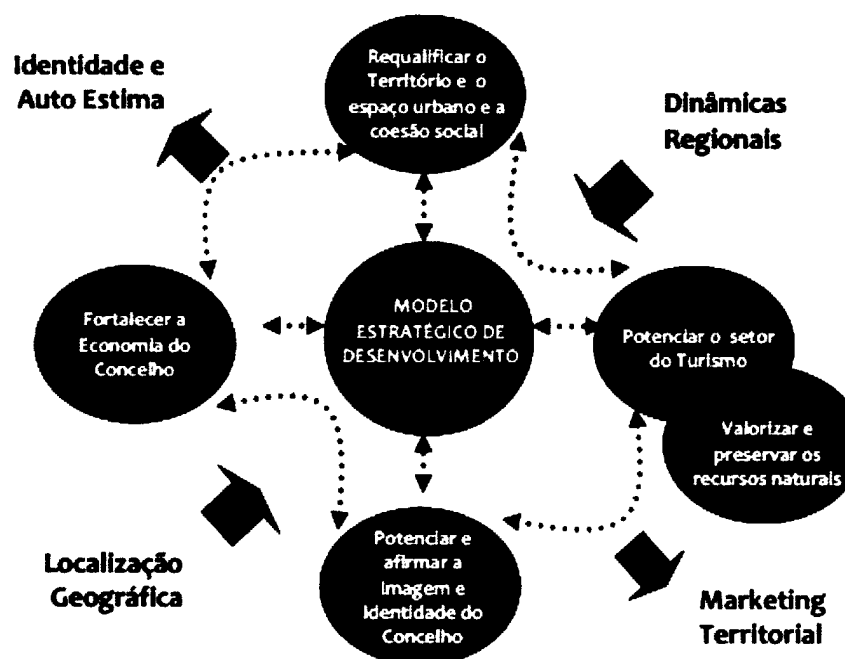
Identidade e Auto Estima

Requalificar o Território e o espaço urbano e a coesão social

Dinâmicas Regionais

Fortalecer a Economia do Concelho

MODELO ESTRATÉGICO DE DESENVOLVIMENTO

Potenciar o setor do Turismo

Valorizar e preservar os recursos naturais

Localização Geográfica

Potenciar e afirmar a Imagem e Identidade do Concelho

Marketing Territorial